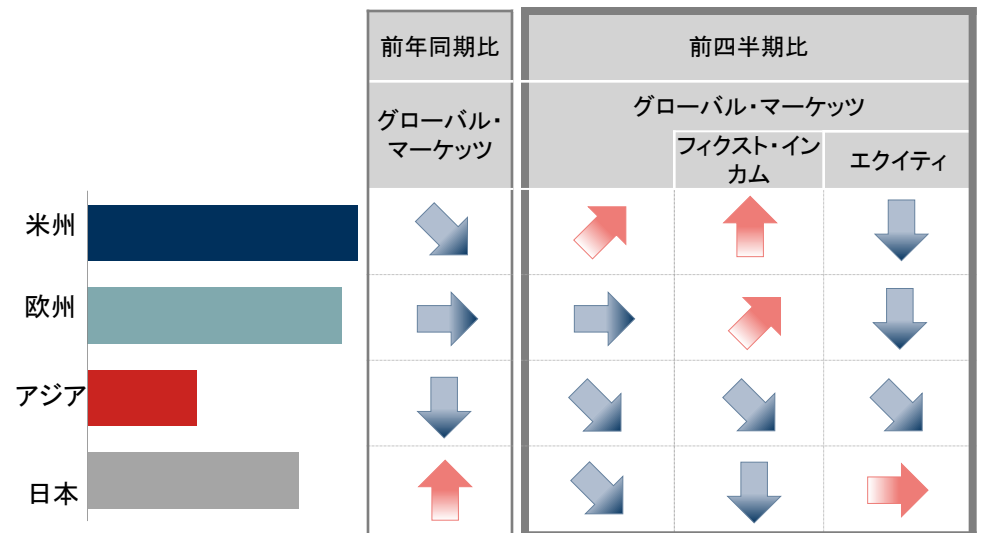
| | 前年同期比 | 前四半期比 | | |
|---|---|---|---|---|
| | グローバル・マーケッツ | グローバル・マーケッツ | | |
| | | | フィクスト・インカム | エクイティ |
| 米州 | | | | |
| 欧州 | | | | |
| アジア | | | | |
| 日本 | | | | |